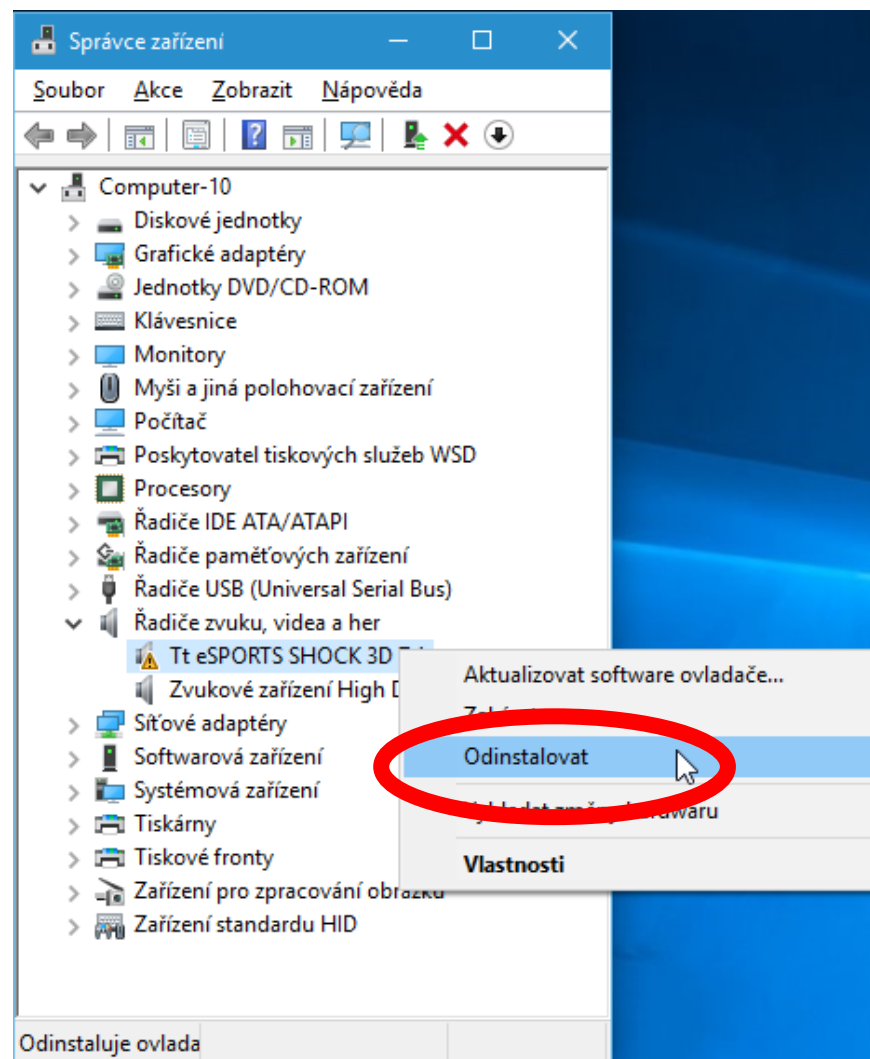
Správce zařízení

Soubor Akce Zobrazit Nápověda

Computer-10
Diskové jednotky
Grafické adaptéry
Jednotky DVD/CD-ROM
Klávesnice
Monitory
Myši a jiná polohovací zařízení
Počítač
Poskytovatel tiskových služeb WSD
Procesory
Řadiče IDE ATA/ATAPI
Řadiče paměťových zařízení
Řadiče USB (Universal Serial Bus)
Řadiče zvuku, videa a her
Tt eSPORTS SHOCK 3D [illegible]
Zvukové zařízení High D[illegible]
Síťové adaptéry
Softwarová zařízení
Systémová zařízení
Tiskárny
Tiskové fronty
Zařízení pro zpracování obrazu
Zařízení standardu HID

Aktualizovat software ovladače...
Z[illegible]
Odinstalovat
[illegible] hardwaru
Vlastnosti

Odinstaluje ovlada